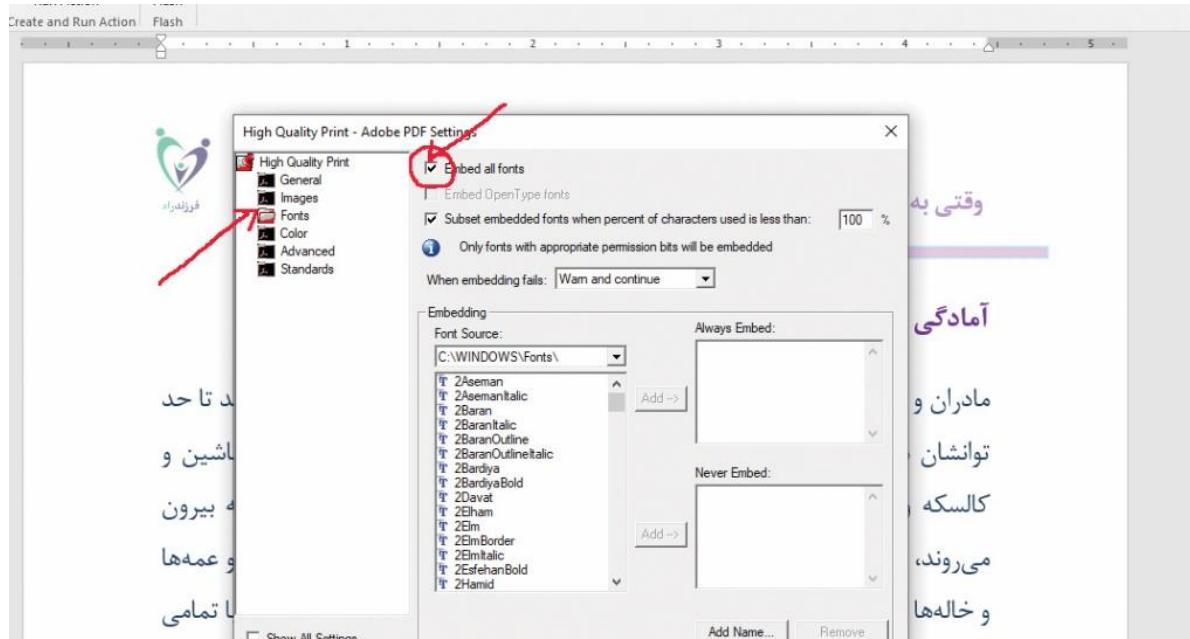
Create and Run Action | Flash

High Quality Print - Adobe PDF Settings
×

High Quality Print
General
Images
Fonts
Color
Advanced
Standards

Embed all fonts
Embed OpenType fonts
Subset embedded fonts when percent of characters used is less than: 100 %
Only fonts with appropriate permission bits will be embedded
When embedding fails: Warn and continue

Embedding
Font Source:
C:\WINDOWS\Fonts\
2Aseman
2AsemanItalic
2Baran
2BaranItalic
2BaranOutline
2BaranOutlineItalic
2Bardiya
2BardiyaBold
2Davat
2Elham
2Elm
2ElmBorder
2ElmItalic
2EsfehanBold
2Hamid

Add ->
Always Embed:
Add ->
Never Embed:
Add Name...
Remove

Show All Settings

فرزندراه

وقتی به

آمادگی

مادران و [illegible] د تا حد
توانشان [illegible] اشین و
کالسکه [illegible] ه بیرون
می‌روند، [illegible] و عمه‌ها
و خاله‌ها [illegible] ا تمامی